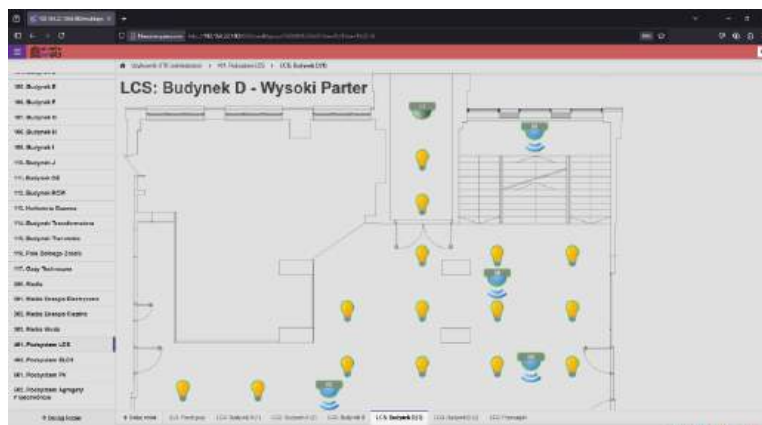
LCS: Budynek D - Wysoki Parter

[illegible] Budynek E
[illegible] Budynek F
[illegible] Budynek G
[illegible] Budynek H
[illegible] Budynek I
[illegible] Budynek J
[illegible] Budynek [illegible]
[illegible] Budynek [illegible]
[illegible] Budynek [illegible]
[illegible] Budynek Transformatora
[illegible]
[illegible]
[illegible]
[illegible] Media
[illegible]
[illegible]
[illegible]
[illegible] Podsystem LCS
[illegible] Podsystem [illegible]
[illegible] Podsystem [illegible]
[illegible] Podsystem Agregaty Prądotwórcze